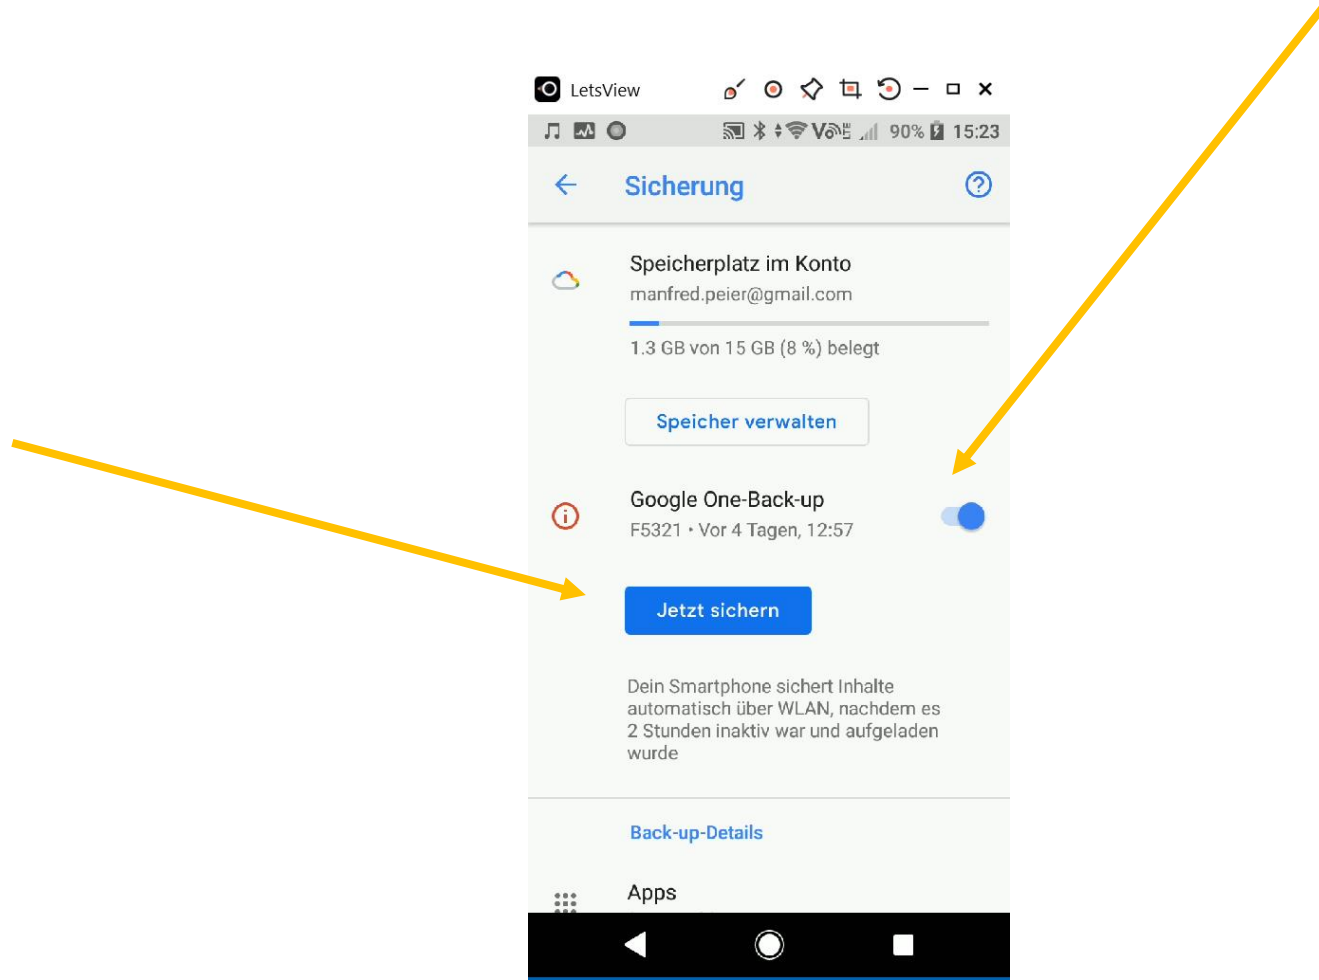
LetsView

VoLTE 90% 15:23

Sicherung

Speicherplatz im Konto
manfred.peier@gmail.com

1.3 GB von 15 GB (8 %) belegt

Speicher verwalten

Google One-Back-up
F5321 • Vor 4 Tagen, 12:57

Jetzt sichern

Dein Smartphone sichert Inhalte automatisch über WLAN, nachdem es 2 Stunden inaktiv war und aufgeladen wurde

Back-up-Details

Apps